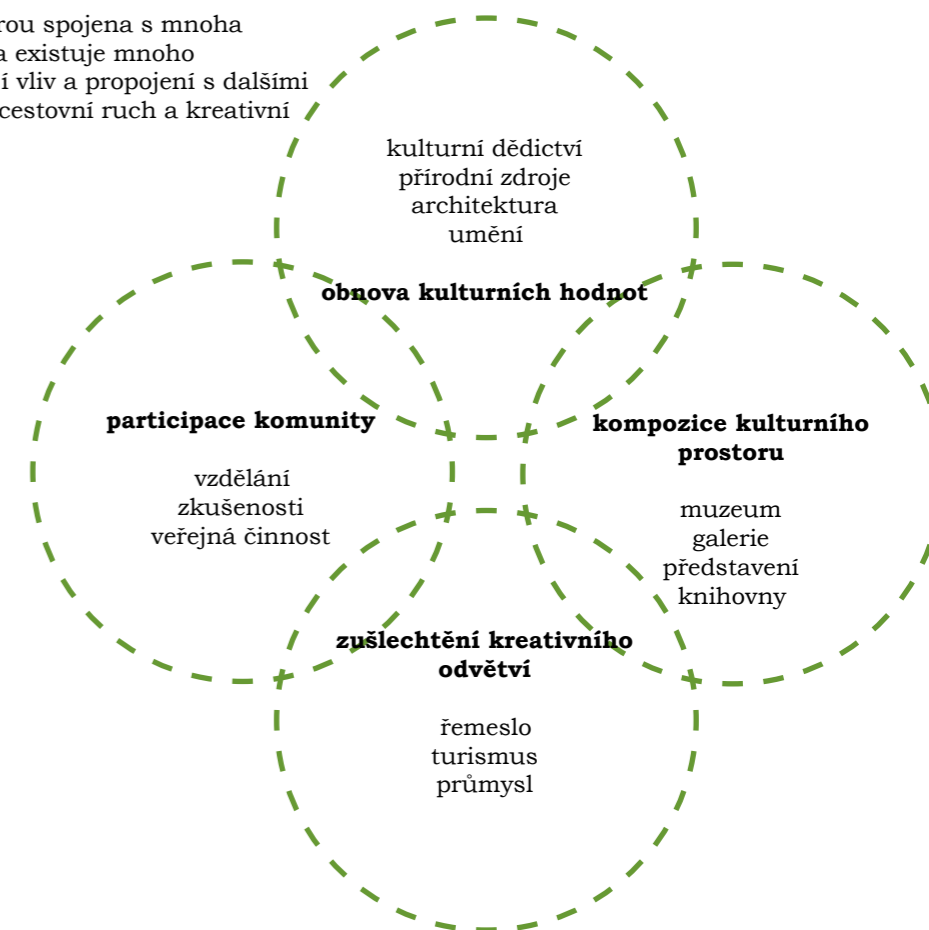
rou spojena s mnoha
a existuje mnoho
í vliv a propojení s dalšími
cestovní ruch a kreativní

kulturní dědictví
přírodní zdroje
architektura
umění

**obnova kulturních hodnot**

**participace komunity**

vzdělání
zkušenosti
veřejná činnost

**kompozice kulturního prostoru**

muzeum
galerie
představení
knihovny

**zušlechtění kreativního odvětví**

řemeslo
turismus
průmysl